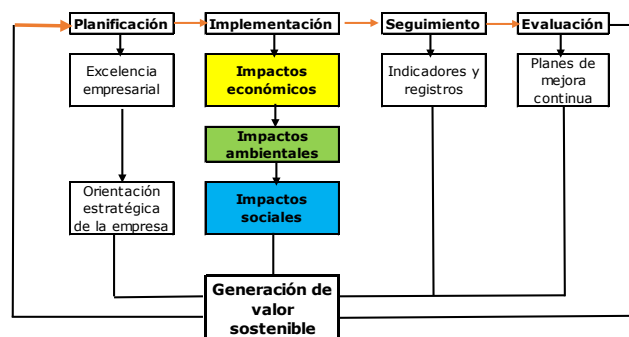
Planificación
Implementación
Seguimiento
Evaluación

Excelencia empresarial
Impactos económicos
Indicadores y registros
Planes de mejora continua

Impactos ambientales

Orientación estratégica de la empresa
Impactos sociales

Generación de valor sostenible